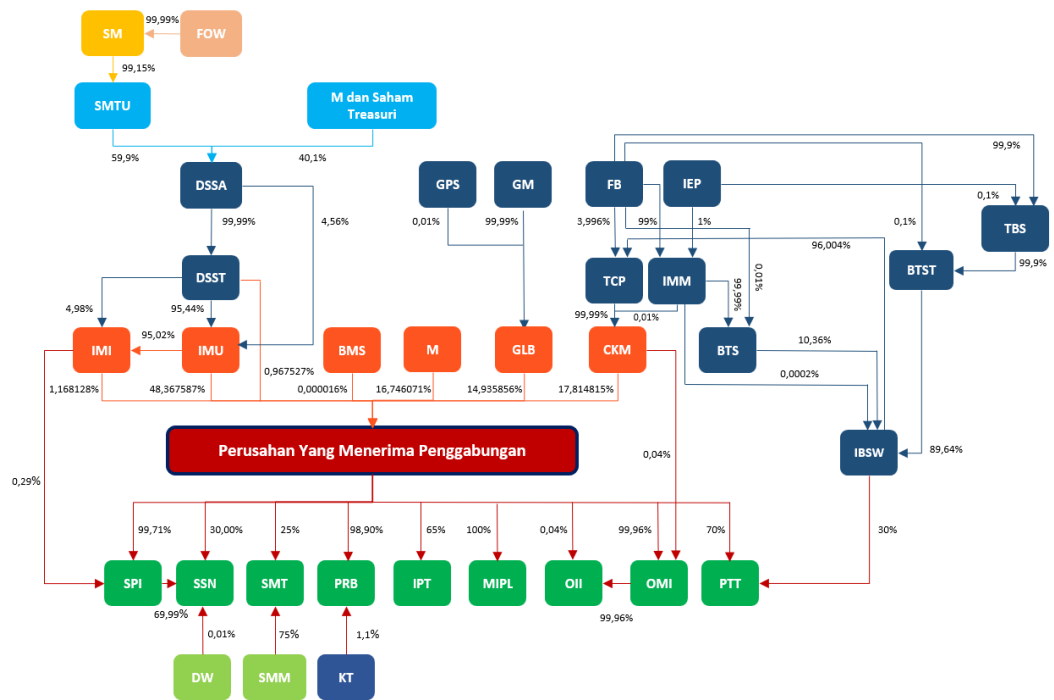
SM
99,99%
FOW
99,15%
SMTU
M dan Saham Treasuri
59,9%
40,1%
DSSA
99,99%
4,56%
DSST
4,98%
95,44%
IMI
95,02%
IMU
0,967527%
BMS
M
GLB
CKM
1,168128%
48,367587%
0,000016%
16,746071%
14,935856%
17,814815%
GPS
GM
0,01%
99,99%
FB
IEP
3,996%
99%
1%
99,9%
0,1%
0,1%
TBS
96,004%
TCP
IMM
0,01%
99,99%
BTST
99,9%
99,99%
0,01%
BTS
10,36%
0,0002%
IBSW
89,64%
Perusahan Yang Menerima Penggabungan
0,29%
0,04%
99,71%
30,00%
25%
98,90%
65%
100%
0,04%
99,96%
70%
30%
SPI
SSN
SMT
PRB
IPT
MIPL
OII
OMI
PTT
69,99%
99,96%
0,01%
75%
1,1%
DW
SMM
KT